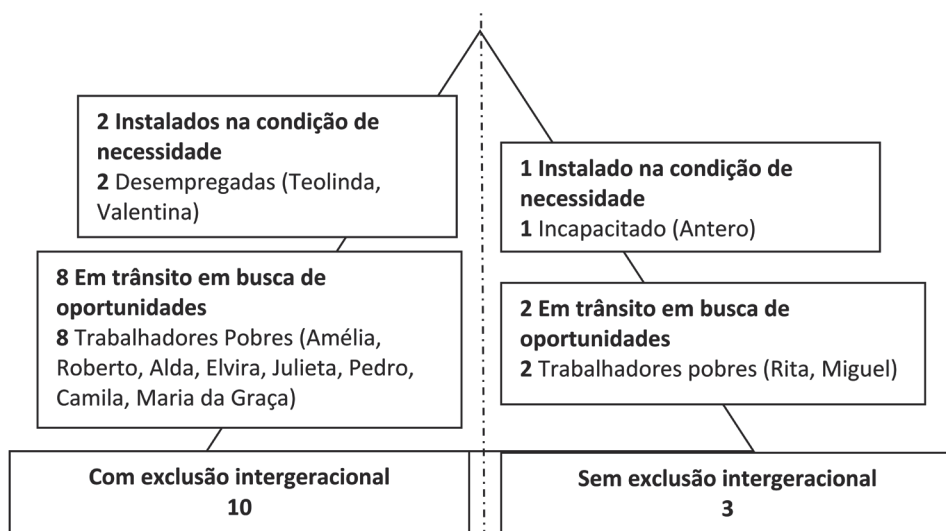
**2 Instalados na condição de necessidade**
**2** Desempregadas (Teolinda, Valentina)

**8 Em trânsito em busca de oportunidades**
**8** Trabalhadores Pobres (Amélia, Roberto, Alda, Elvira, Julieta, Pedro, Camila, Maria da Graça)

**Com exclusão intergeracional**
**10**

**1 Instalado na condição de necessidade**
**1** Incapacitado (Antero)

**2 Em trânsito em busca de oportunidades**
**2** Trabalhadores pobres (Rita, Miguel)

**Sem exclusão intergeracional**
**3**